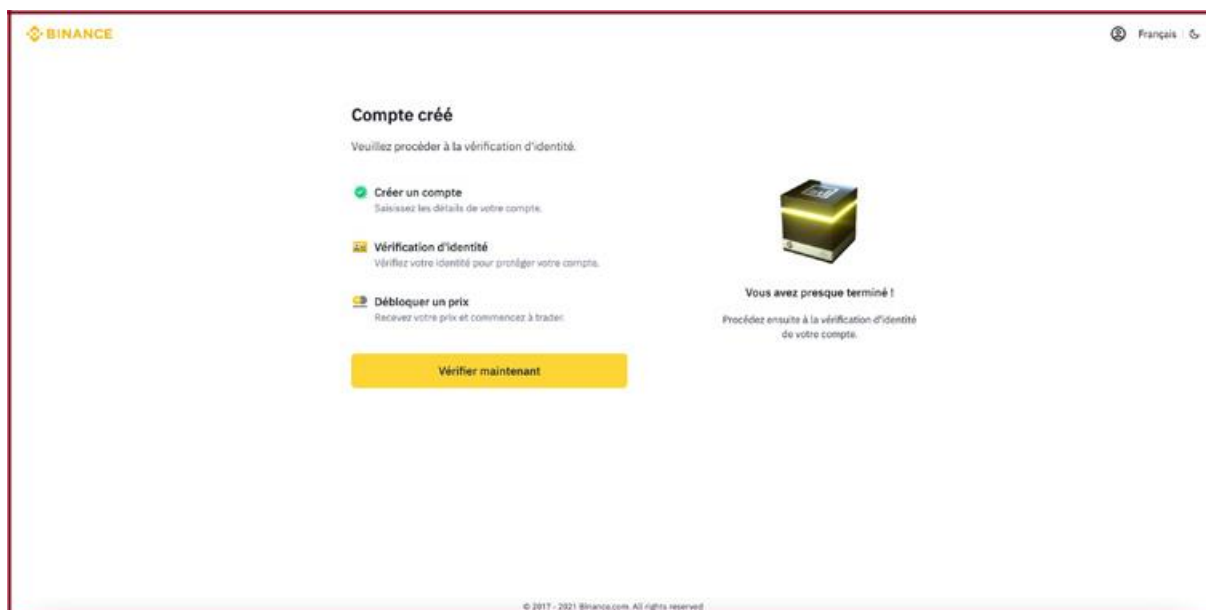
BINANCE

Français

Compte créé

Veuillez procéder à la vérification d'identité.

Créer un compte
Saisissez les détails de votre compte.

Vérification d'identité
Vérifiez votre identité pour protéger votre compte.

Débloquer un prix
Recevez votre prix et commencez à trader.

Vérifier maintenant

Vous avez presque terminé !

Procédez ensuite à la vérification d'identité de votre compte.

© 2017 - 2021 Binance.com. All rights reserved